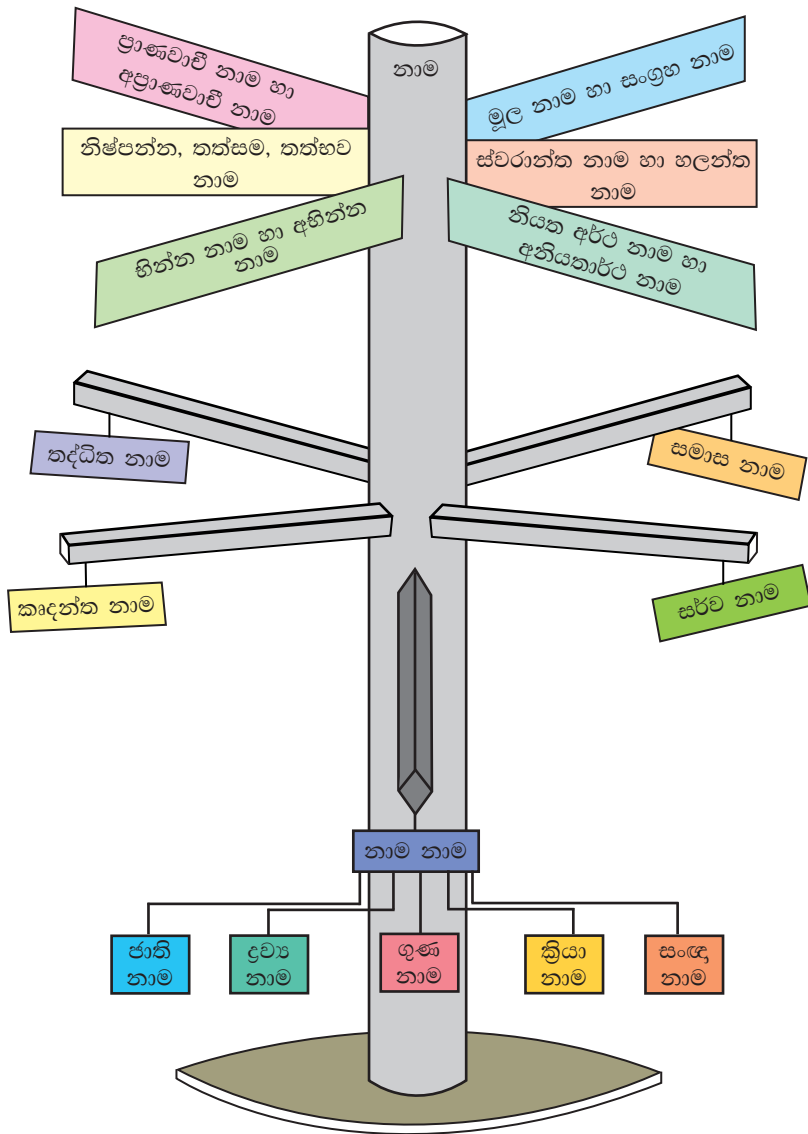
නාම

ප්‍රාණවාචී නාම හා අප්‍රාණවාචී නාම

මූල නාම හා සංග්‍රහ නාම

නිෂ්පන්න, තත්සම, තත්භව නාම

ස්වරාන්ත නාම හා හලන්ත නාම

භින්න නාම හා අභින්න නාම

නියත අර්ථ නාම හා අනියතාර්ථ නාම

තද්ධිත නාම

සමාස නාම

කෘදන්ත නාම

සර්ව නාම

නාම නාම

ජාති නාම

ද්‍රව්‍ය නාම

ගුණ නාම

ක්‍රියා නාම

සංඥා නාම